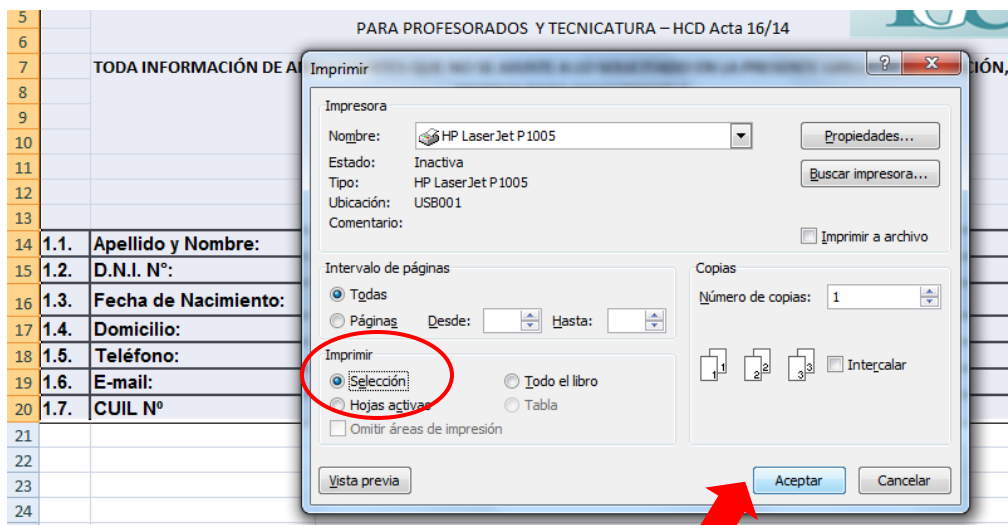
5
6
7
8
9
10
11
12
13
14
15
16
17
18
19
20
21
22
23
24

PARA PROFESORADOS Y TECNICATURA – HCD Acta 16/14

TODA INFORMACIÓN DE A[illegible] CIÓN,

| 1.1. | Apellido y Nombre: |
|---|---|
| 1.2. | D.N.I. N°: |
| 1.3. | Fecha de Nacimiento: |
| 1.4. | Domicilio: |
| 1.5. | Teléfono: |
| 1.6. | E-mail: |
| 1.7. | CUIL Nº |

Imprimir

?

X

Impresora

Nombre: HP LaserJet P1005

Propiedades...

Estado: Inactiva

Tipo: HP LaserJet P1005

Buscar impresora...

Ubicación: USB001

Comentario:

Imprimir a archivo

Intervalo de páginas

Todas

Páginas Desde: Hasta:

Copias

Número de copias: 1

Imprimir

Selección

Todo el libro

Hojas activas

Tabla

Intercalar

Omitir áreas de impresión

Vista previa

Aceptar

Cancelar